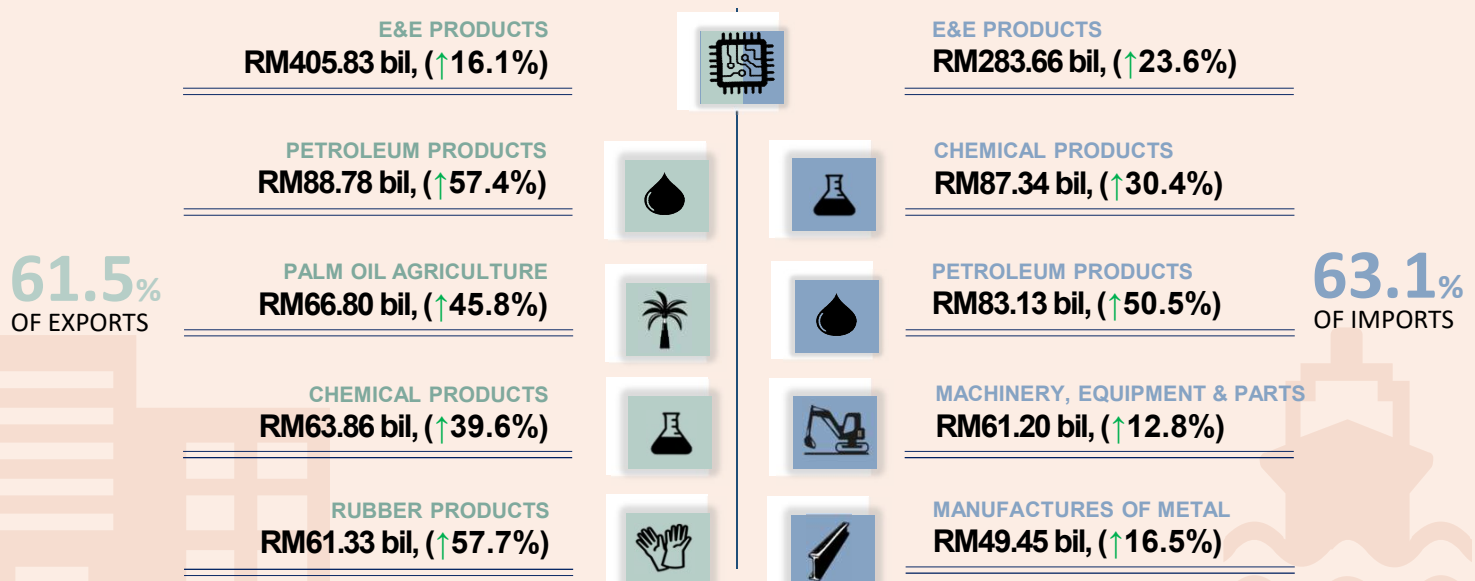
E&E PRODUCTS
RM405.83 bil, (↑16.1%)

PETROLEUM PRODUCTS
RM88.78 bil, (↑57.4%)

61.5%
OF EXPORTS

PALM OIL AGRICULTURE
RM66.80 bil, (↑45.8%)

CHEMICAL PRODUCTS
RM63.86 bil, (↑39.6%)

RUBBER PRODUCTS
RM61.33 bil, (↑57.7%)

E&E PRODUCTS
RM283.66 bil, (↑23.6%)

CHEMICAL PRODUCTS
RM87.34 bil, (↑30.4%)

PETROLEUM PRODUCTS
RM83.13 bil, (↑50.5%)

63.1%
OF IMPORTS

MACHINERY, EQUIPMENT & PARTS
RM61.20 bil, (↑12.8%)

MANUFACTURES OF METAL
RM49.45 bil, (↑16.5%)